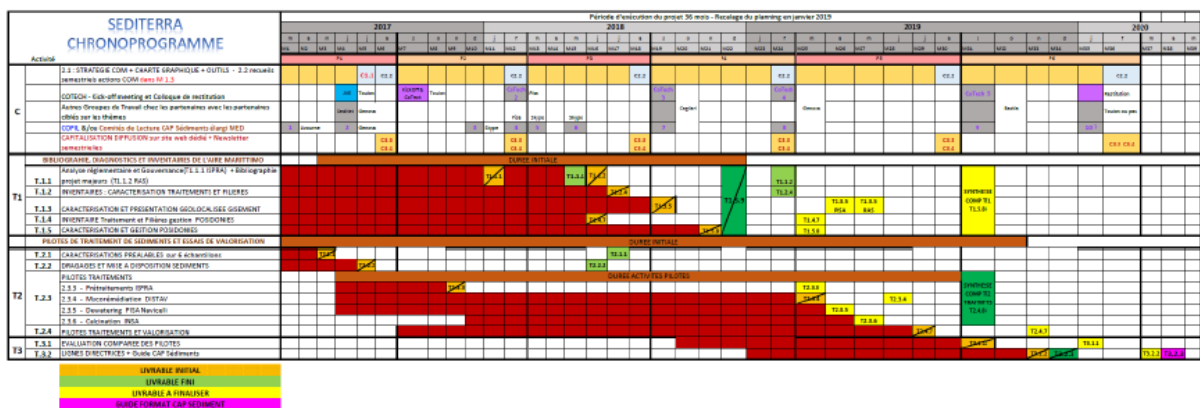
SEDITERRA
CHRONOPROGRAMME

Période d'exécution du projet 36 mois - Recalage du planning en janvier 2019

2017 | 2018 | 2019 | 2020

Activité

C

2.1 : STRATEGIE COM + CHARTE GRAPHIQUE + OUTILS - 3.2 recueils semestriels actions COM dans M 1.3

COTECH - Kick-off meeting et Colloque de restitution

Autres Groupes de Travail chez les partenaires avec les partenaires ciblés sur les thèmes

COPIL &/ou Comités de Lecture CAP Sédiments élargi MED

CAPITALISATION DIFFUSION sur site web dédié + Newsletter semestrielles

T1

BIBLIOGRAPHIE, DIAGNOSTICS ET INVENTAIRES DE L'AIRE MARITTIMO

DUREE INITIALE

T1.1 Analyse réglementaire et Gouvernance (T1.1.1 ISPRA) + Bibliographie projet majeurs (T1.1.2 PAS)

T1.2 INVENTAIRES : CARACTERISATION TRAITEMENTS ET FILIERES

T1.3 CARACTERISATION ET PRESENTATION GEOLOCALISEE GISEMENT

T1.4 INVENTAIRE Traitement et Filières gestion POSIDONIES

T1.5 CARACTERISATION ET GESTION POSIDONIES

SYNTHESE COMP T1 T1.5.0

PILOTES DE TRAITEMENT DE SEDIMENTS ET ESSAIS DE VALORISATION

DUREE INITIALE

T2

T2.1 CARACTERISATIONS PREALABLES sur 6 échantillons

T2.2 DRAGAGES ET MISE A DISPOSITION SEDIMENTS

T2.3 PILOTES TRAITEMENTS

DUREE ACTIVITES PILOTES

2.3.3 - Prétraitements ISPRA

2.3.4 - Microremédiation DISTAV

2.3.5 - Dewatering PISA Navicelli

2.3.6 - Cokmation INSA

SYNTHESE COMP T2 T2.4.0

T2.4 PILOTES TRAITEMENTS ET VALORISATION

T3

T3.1 EVALUATION COMPAREE DES PILOTES

T3.2 LIGNES DIRECTRICES + Guide CAP Sédiments

LIVRABLE INITIAL
LIVRABLE FINI
LIVRABLE A FINALISER
GUIDE FORMAT CAP SEDIMENT